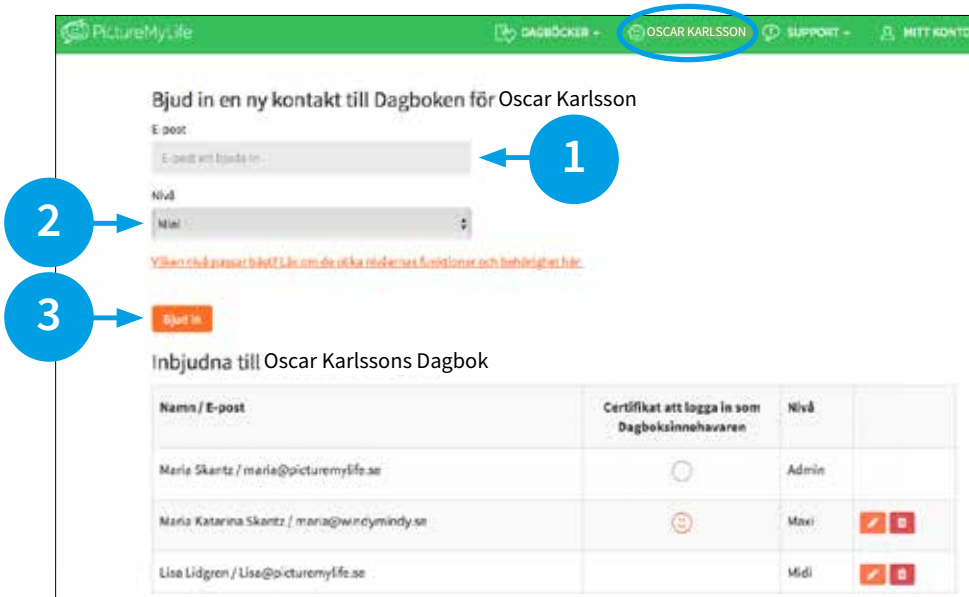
PictureMyLife DAGBÖCKER OSCAR KARLSSON SUPPORT MITT KONTO

Bjud in en ny kontakt till Dagboken för Oscar Karlsson

E-post

E-post att bjuda in

1

Nivå

2

Maxi

Vilken nivå passar bäst? Läs om de olika nivåernas funktioner och behörighet här

3

Bjud in

Inbjudna till Oscar Karlssons Dagbok

| Namn / E-post | Certifikat att logga in som Dagboksinnehavaren | Nivå | |
|---|---|---|---|
| Maria Skantz / maria@picturemylife.se | | Admin | |
| Maria Katarina Skantz / maria@windymindy.se | | Maxi | |
| Lisa Lidgren / Lisa@picturemylife.se | | Midi | |